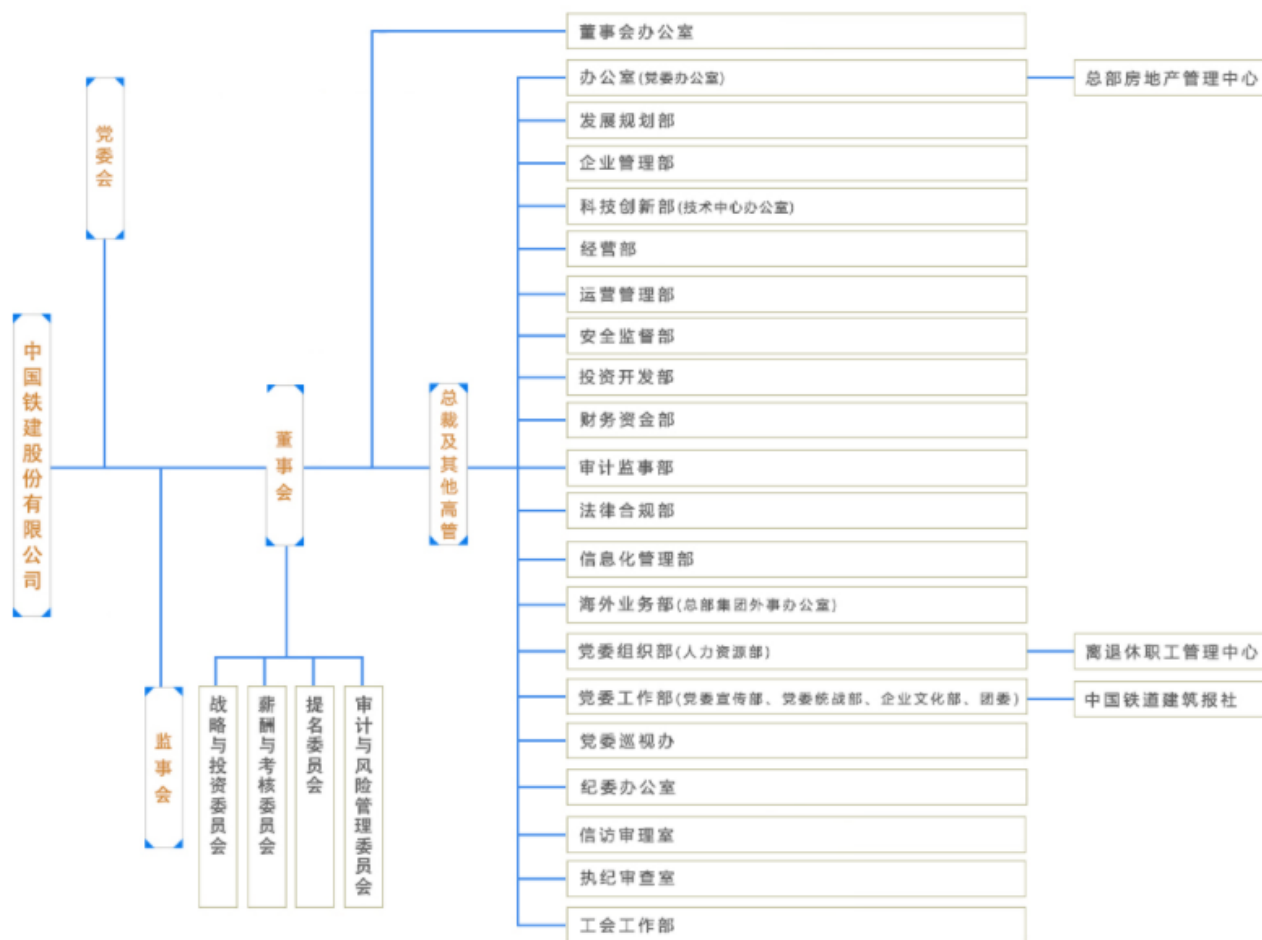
中国铁建股份有限公司

党委会

监事会

董事会

战略与投资委员会

薪酬与考核委员会

提名委员会

审计与风险管理委员会

总裁及其他高管

董事会办公室

办公室(党委办公室)

总部房地产管理中心

发展规划部

企业管理部

科技创新部(技术中心办公室)

经营部

运营管理部

安全监督部

投资开发部

财务资金部

审计监事部

法律合规部

信息化管理部

海外业务部(总部集团外事办公室)

党委组织部(人力资源部)

离退休职工管理中心

党委工作部(党委宣传部、党委统战部、企业文化部、团委)

中国铁道建筑报社

党委巡视办

纪委办公室

信访审理室

执纪审查室

工会工作部